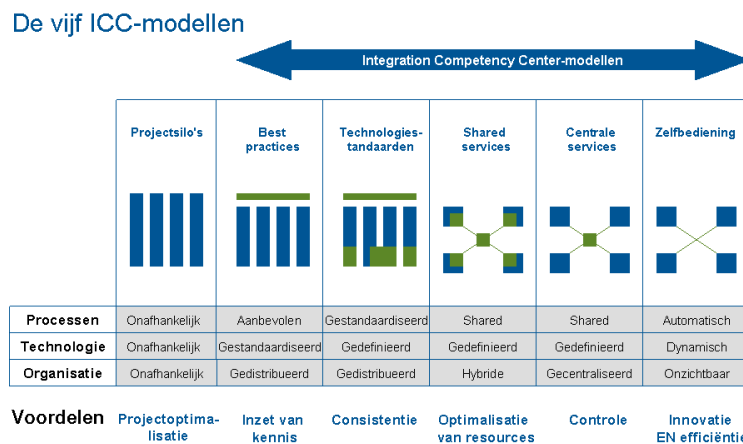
De vijf ICC-modellen

Integration Competency Center-modellen

|  | Projectsilo's | Best practices | Technologiestandaarden | Shared services | Centrale services | Zelfbediening |
|---|---|---|---|---|---|---|
| Processen | Onafhankelijk | Aanbevolen | Gestandaardiseerd | Shared | Shared | Automatisch |
| Technologie | Onafhankelijk | Gestandaardiseerd | Gedefinieerd | Gedefinieerd | Gedefinieerd | Dynamisch |
| Organisatie | Onafhankelijk | Gedistribueerd | Gedistribueerd | Hybride | Gecentraliseerd | Onzichtbaar |
| Voordelen | Projectoptimalisatie | Inzet van kennis | Consistentie | Optimalisatie van resources | Controle | Innovatie EN efficiëntie |